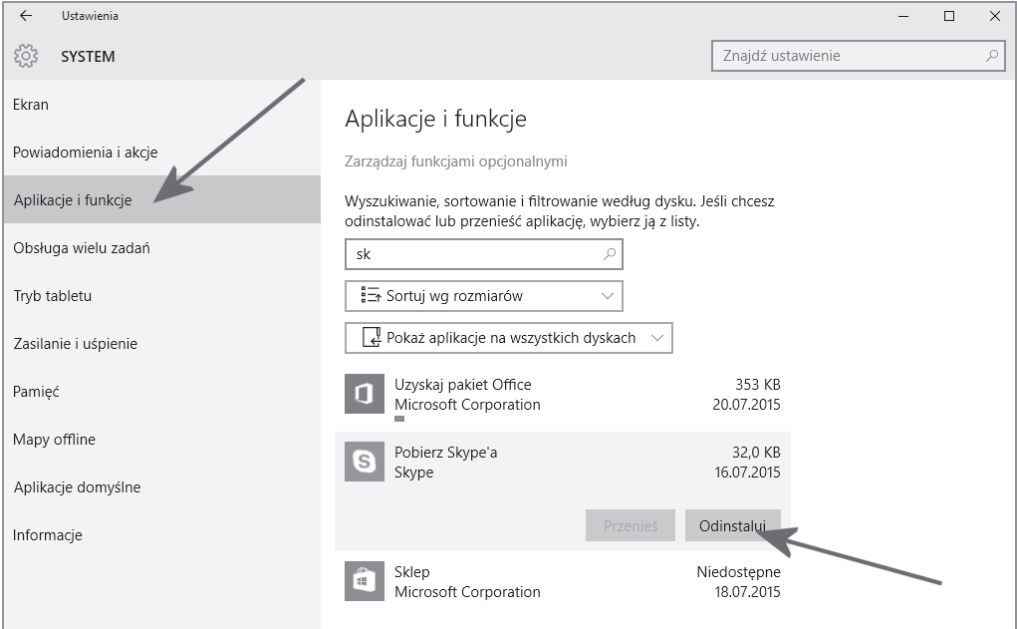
Ustawienia

SYSTEM

Znajdź ustawienie

Ekran

Powiadomienia i akcje

Aplikacje i funkcje

Obsługa wielu zadań

Tryb tabletu

Zasilanie i uśpienie

Pamięć

Mapy offline

Aplikacje domyślne

Informacje

Aplikacje i funkcje

Zarządzaj funkcjami opcjonalnymi

Wyszukiwanie, sortowanie i filtrowanie według dysku. Jeśli chcesz odinstalować lub przenieść aplikację, wybierz ją z listy.

sk

Sortuj wg rozmiarów

Pokaż aplikacje na wszystkich dyskach

Uzyskaj pakiet Office
Microsoft Corporation
353 KB
20.07.2015

Pobierz Skype'a
Skype
32,0 KB
16.07.2015

Przenieś
Odinstaluj

Sklep
Microsoft Corporation
Niedostępne
18.07.2015